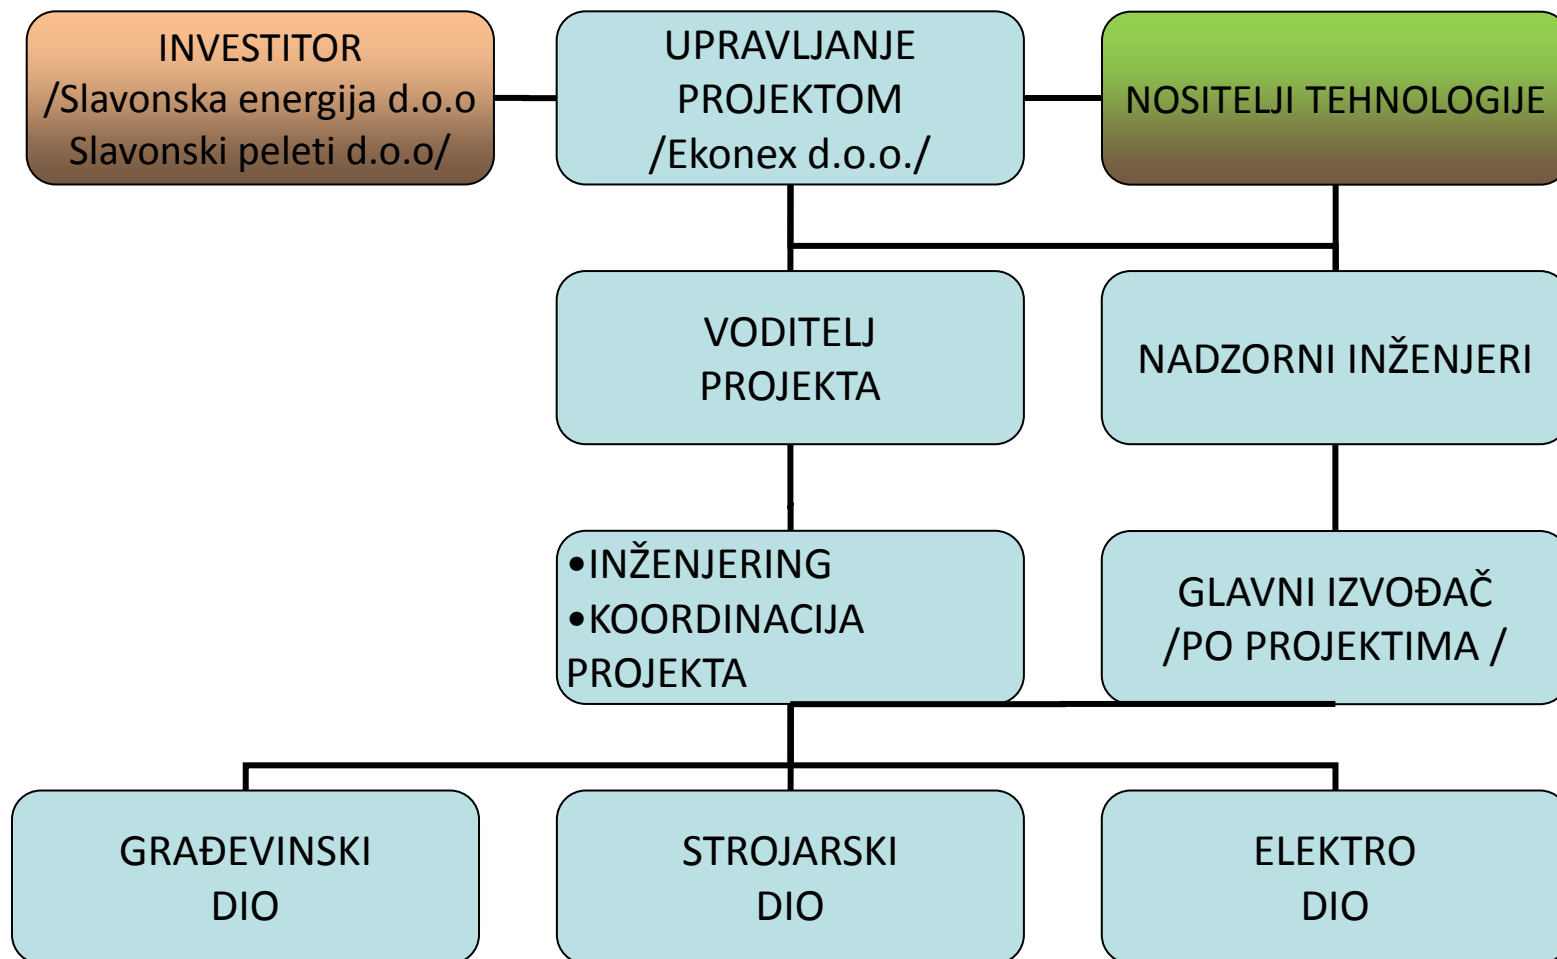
INVESTITOR
/Slavonska energija d.o.o
Slavonski peleti d.o.o/

UPRAVLJANJE
PROJEKTOM
/Ekonex d.o.o./

NOSITELJI TEHNOLOGIJE

VODITELJ
PROJEKTA

NADZORNI INŽENJERI

•INŽENJERING
•KOORDINACIJA
PROJEKTA

GLAVNI IZVOĐAČ
/PO PROJEKTIMA /

GRAĐEVINSKI
DIO

STROJARSKI
DIO

ELEKTRO
DIO